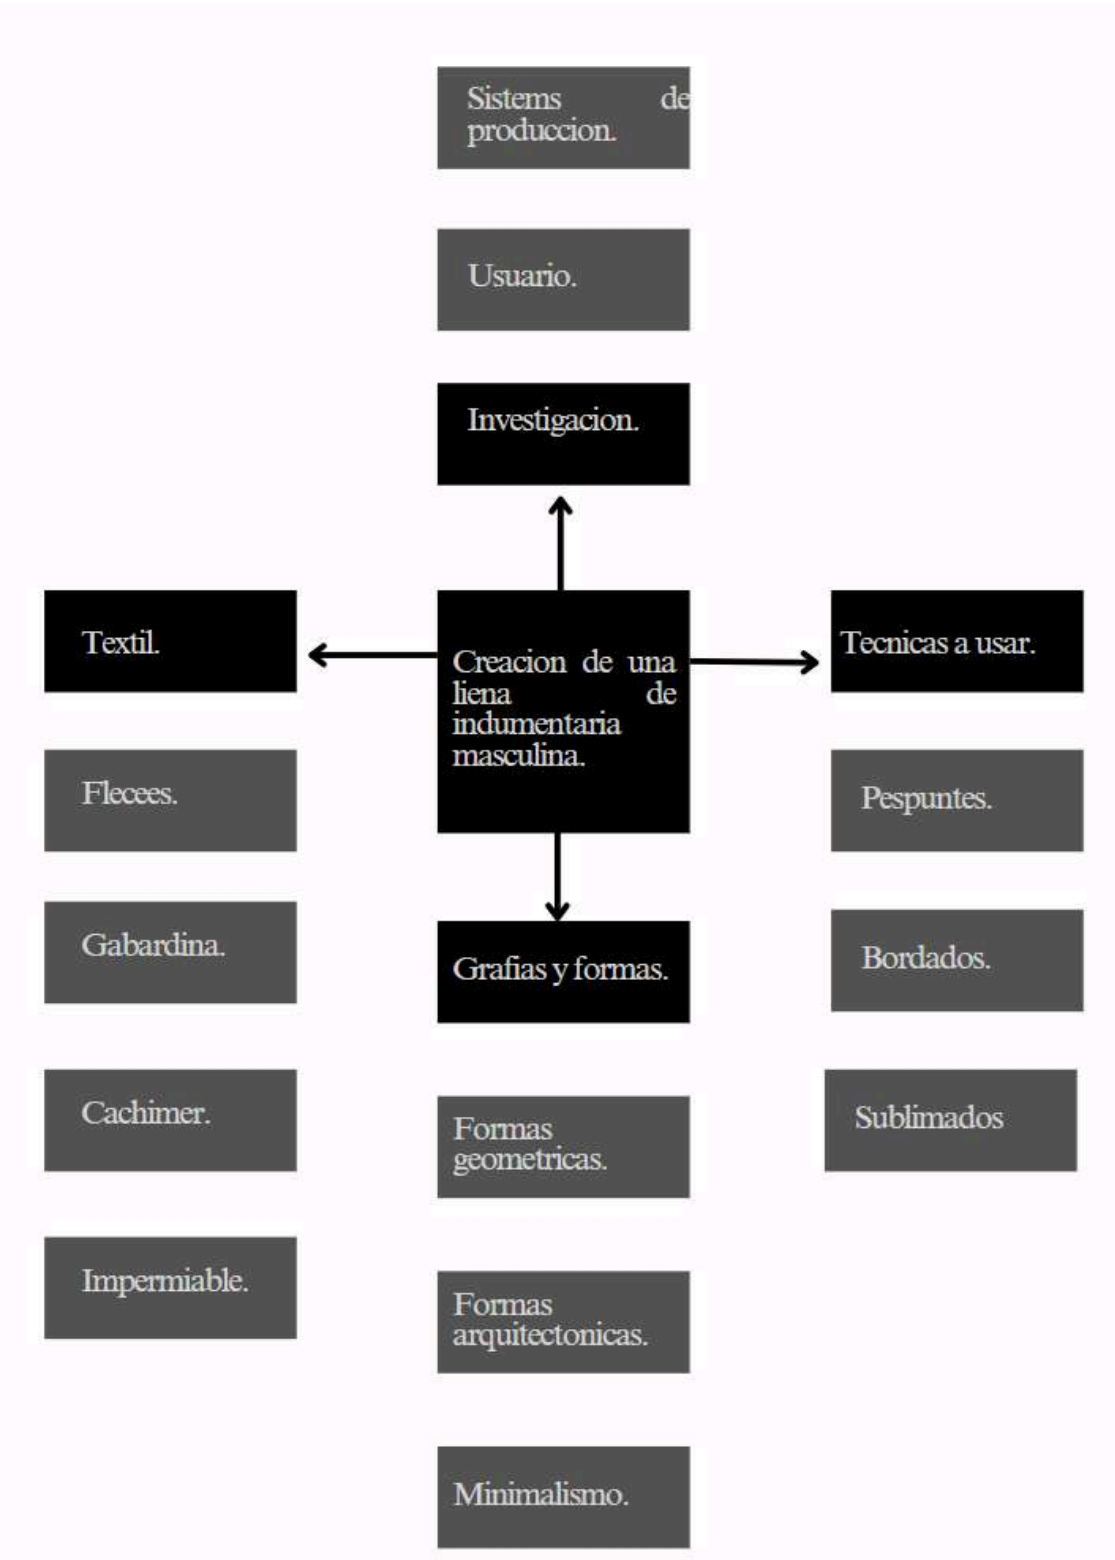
Sistems de produccion.

Usuario.

Investigacion.

Textil.

Creacion de una liena de indumentaria masculina.

Tecnicas a usar.

Flecees.

Pespuntes.

Gabardina.

Grafias y formas.

Bordados.

Cachimer.

Sublimados

Formas geometricas.

Impermiable.

Formas arquitectonicas.

Minimalismo.